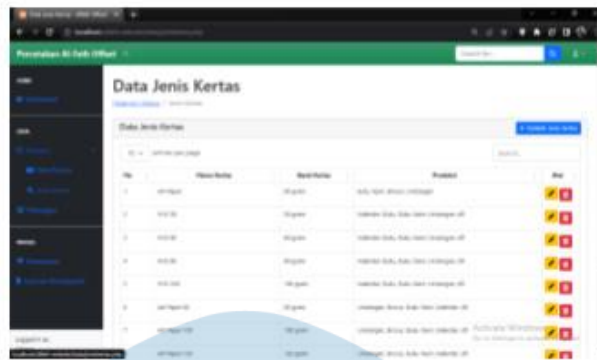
Percetakan Al Fatih Offset

Data Jenis Kertas

Data Jenis Kertas

+ Tambah Jenis Kertas

10 entries per page

Search...

| No | Nama Kertas | Berat Kertas | Produksi | Aksi |
|---|---|---|---|---|
| 1 | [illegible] | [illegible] | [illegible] | |
| 2 | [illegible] | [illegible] | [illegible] | |
| 3 | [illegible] | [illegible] | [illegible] | |
| 4 | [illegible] | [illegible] | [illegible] | |
| 5 | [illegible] | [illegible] | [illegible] | |
| 6 | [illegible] | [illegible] | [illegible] | |
| 7 | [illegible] | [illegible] | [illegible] | |
| 8 | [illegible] | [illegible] | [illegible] | |

Activate Windows